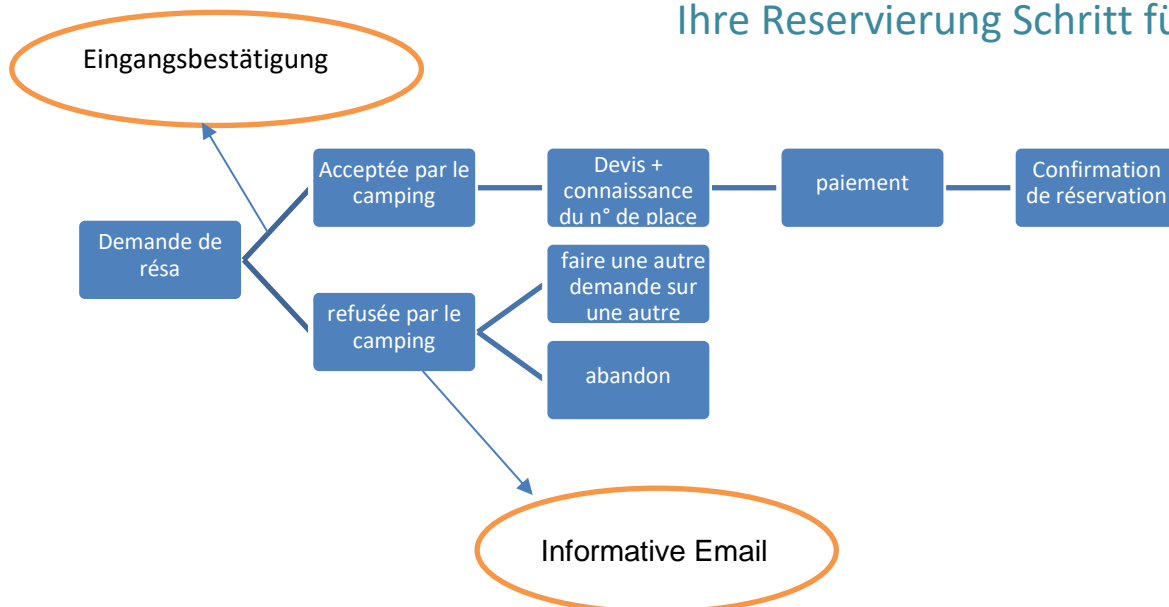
Ihre Reservierung Schritt fü

Eingangsbestätigung

Demande de résa

Acceptée par le camping

Devis + connaissance du n° de place

paiement

Confirmation de réservation

refusée par le camping

faire une autre demande sur une autre

abandon

Informative Email